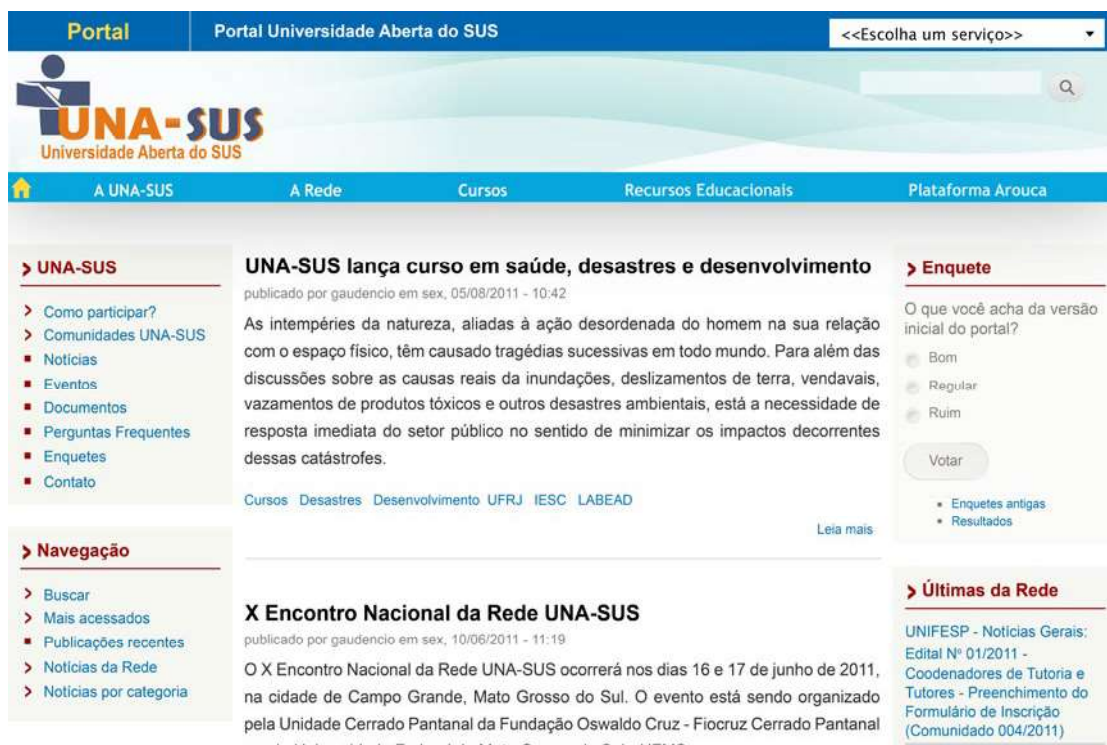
Portal Portal Universidade Aberta do SUS <<Escolha um serviço>>

UNA-SUS
Universidade Aberta do SUS

A UNA-SUS A Rede Cursos Recursos Educacionais Plataforma Arouca

UNA-SUS
Como participar?
Comunidades UNA-SUS
Notícias
Eventos
Documentos
Perguntas Frequentes
Enquetes
Contato

Navegação
Buscar
Mais acessados
Publicações recentes
Notícias da Rede
Notícias por categoria

UNA-SUS lança curso em saúde, desastres e desenvolvimento
publicado por gaudencio em sex, 05/08/2011 - 10:42

As intempéries da natureza, aliadas à ação desordenada do homem na sua relação com o espaço físico, têm causado tragédias sucessivas em todo mundo. Para além das discussões sobre as causas reais da inundações, deslizamentos de terra, vendavais, vazamentos de produtos tóxicos e outros desastres ambientais, está a necessidade de resposta imediata do setor público no sentido de minimizar os impactos decorrentes dessas catástrofes.

Cursos Desastres Desenvolvimento UFRJ IESC LABEAD

Leia mais

X Encontro Nacional da Rede UNA-SUS
publicado por gaudencio em sex, 10/06/2011 - 11:19

O X Encontro Nacional da Rede UNA-SUS ocorrerá nos dias 16 e 17 de junho de 2011, na cidade de Campo Grande, Mato Grosso do Sul. O evento está sendo organizado pela Unidade Cerrado Pantanal da Fundação Oswaldo Cruz - Fiocruz Cerrado Pantanal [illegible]

Enquete
O que você acha da versão inicial do portal?
Bom
Regular
Ruim
Votar
Enquetes antigas
Resultados

Últimas da Rede
UNIFESP - Notícias Gerais: Edital Nº 01/2011 - Coodenadores de Tutoria e Tutores - Preenchimento do Formulário de Inscrição (Comunidado 004/2011)